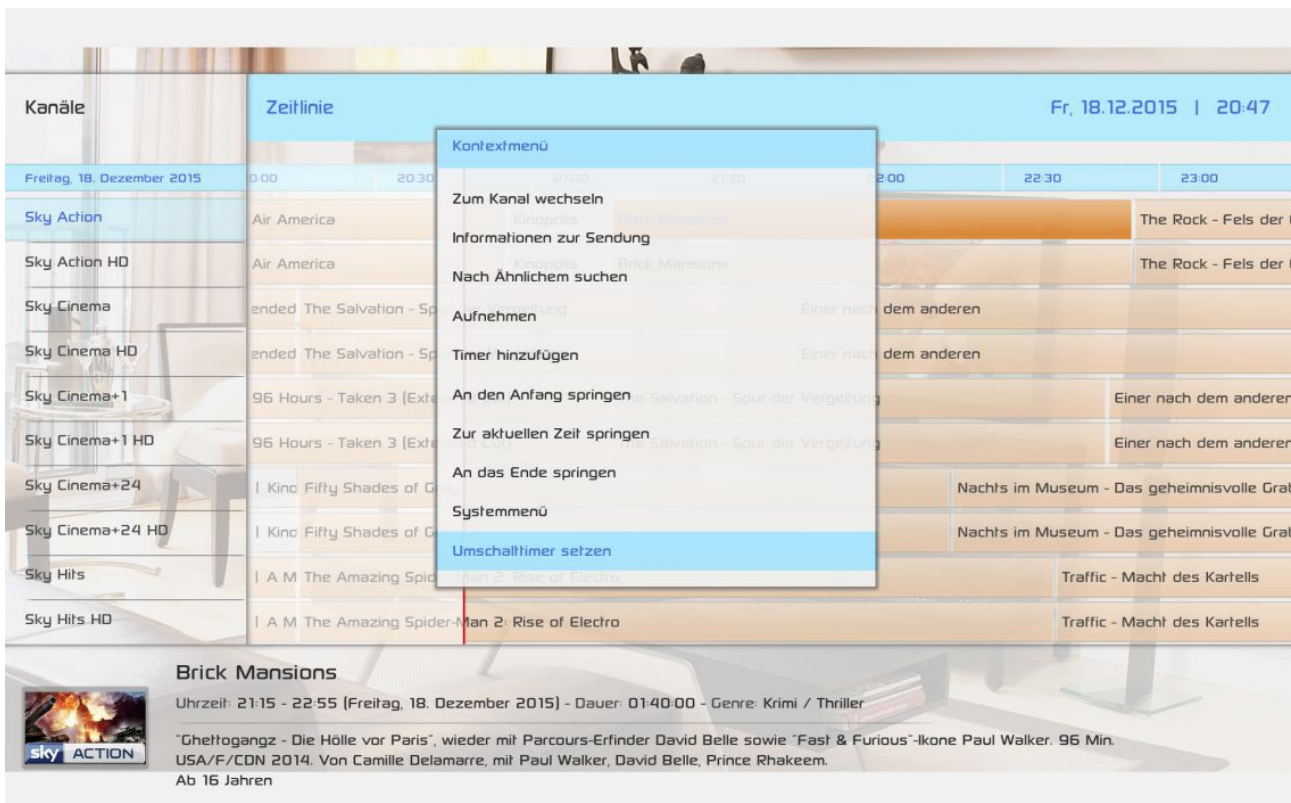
Kanäle

Zeitlinie

Fr, 18.12.2015 | 20:47

Kontextmenü

Zum Kanal wechseln

Informationen zur Sendung

Nach Ähnlichem suchen

Aufnehmen

Timer hinzufügen

An den Anfang springen

Zur aktuellen Zeit springen

An das Ende springen

Systemmenü

Umschalttimer setzen

Freitag, 18. Dezember 2015 | 0:00 | 20:30 | 21:00 | 21:30 | 2:00 | 22:30 | 23:00

Sky Action | Air America | Kinopolis | Brick Mansions | The Rock - Fels der

Sky Action HD | Air America | Kinopolis | Brick Mansions | The Rock - Fels der

Sky Cinema | ended The Salvation - Spur der Vergeltung | Einer nach dem anderen

Sky Cinema HD | ended The Salvation - Sp | Einer nach dem anderen

Sky Cinema+1 | 96 Hours - Taken 3 (Exte | The Salvation - Spur der Vergeltung | Einer nach dem anderen

Sky Cinema+1 HD | 96 Hours - Taken 3 (Exte | The Salvation - Spur der Vergeltung | Einer nach dem anderen

Sky Cinema+24 | | Kino Fifty Shades of G | Nachts im Museum - Das geheimnisvolle Grab

Sky Cinema+24 HD | | Kino Fifty Shades of G | Nachts im Museum - Das geheimnisvolle Grab

Sky Hits | | A M The Amazing Spid Man 2: Rise of Electro | Traffic - Macht des Kartells

Sky Hits HD | | A M The Amazing Spider-Man 2: Rise of Electro | Traffic - Macht des Kartells

Brick Mansions

Uhrzeit: 21:15 - 22:55 (Freitag, 18. Dezember 2015) - Dauer: 01:40:00 - Genre: Krimi / Thriller

"Ghettogangz - Die Hölle vor Paris", wieder mit Parcours-Erfinder David Belle sowie "Fast & Furious"-Ikone Paul Walker. 96 Min. USA/F/CDN 2014. Von Camille Delamarre, mit Paul Walker, David Belle, Prince Rhakeem.
Ab 16 Jahren

sky ACTION